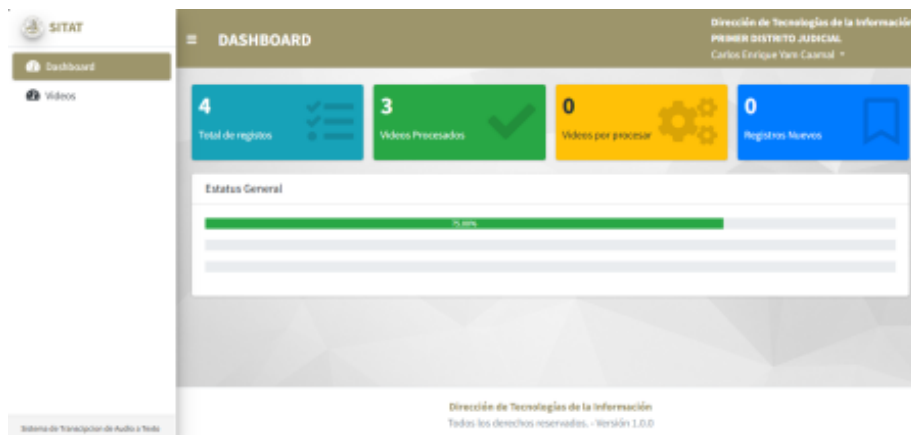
SITAT

Dashboard

Videos

≡ DASHBOARD

Dirección de Tecnologías de la Información
PRIMER DISTRITO JUDICIAL
Carlos Enrique Yam Caamal ▾

4
Total de registos

3
Videos Procesados

0
Videos por procesar

0
Registros Nuevos

Estatus General

75.00%

Dirección de Tecnologías de la Información
Todos los derechos reservados. - Versión 1.0.0

Sistema de Transcipcion de Audio a Texto